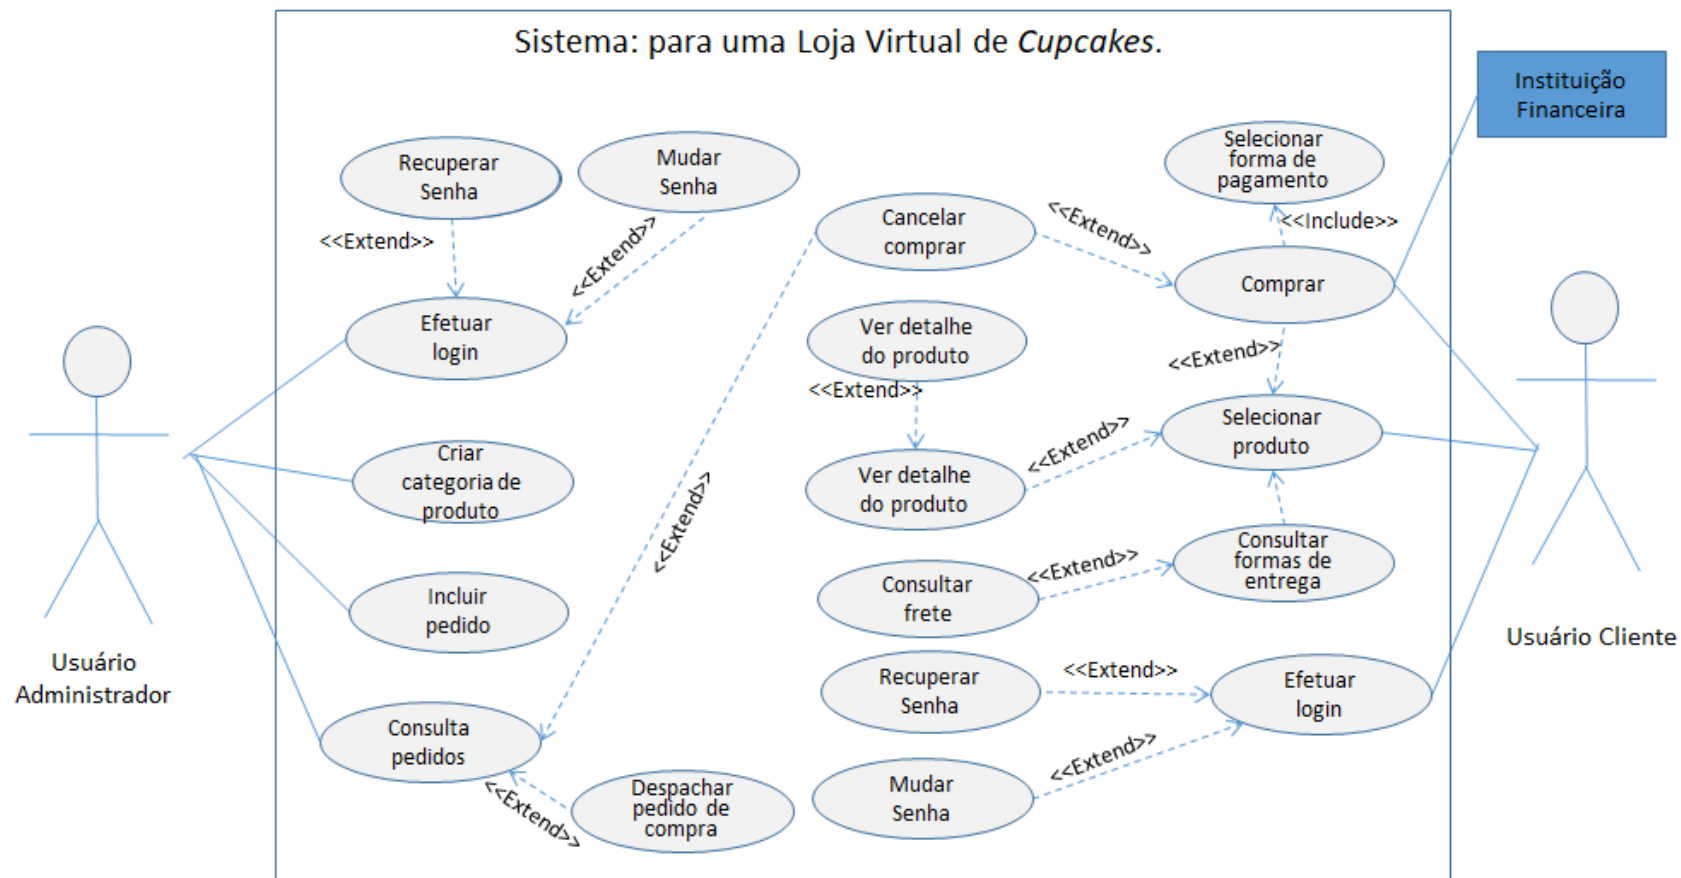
Sistema: para uma Loja Virtual de *Cupcakes*.

Instituição Financeira

Recuperar Senha

Mudar Senha

<<Extend>>

<<Extend>>

Efetuar login

Criar categoria de produto

Incluir pedido

Consulta pedidos

Despachar pedido de compra

<<Extend>>

Usuário Administrador

Cancelar comprar

<<Extend>>

Ver detalhe do produto

<<Extend>>

Ver detalhe do produto

<<Extend>>

Consultar frete

<<Extend>>

Recuperar Senha

<<Extend>>

Mudar Senha

<<Extend>>

Selecionar forma de pagamento

<<Include>>

<<Extend>>

Comprar

<<Extend>>

Selecionar produto

Consultar formas de entrega

Efetuar login

Usuário Cliente